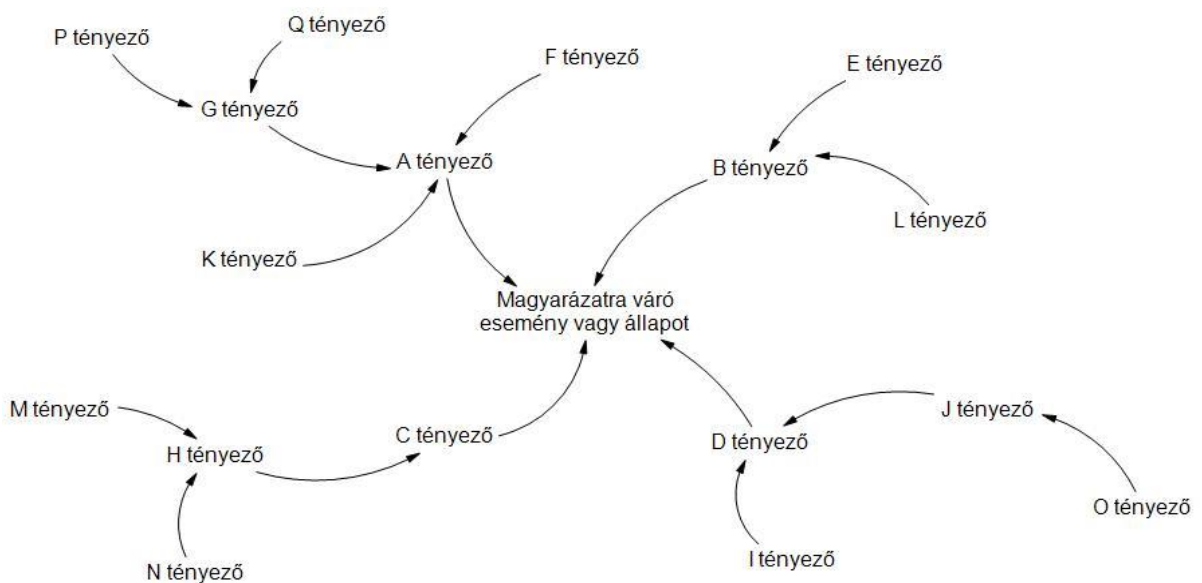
P tényező
Q tényező
G tényező
F tényező
A tényező
E tényező
B tényező
L tényező
K tényező
Magyarázatra váró esemény vagy állapot
M tényező
H tényező
C tényező
D tényező
J tényező
O tényező
N tényező
I tényező